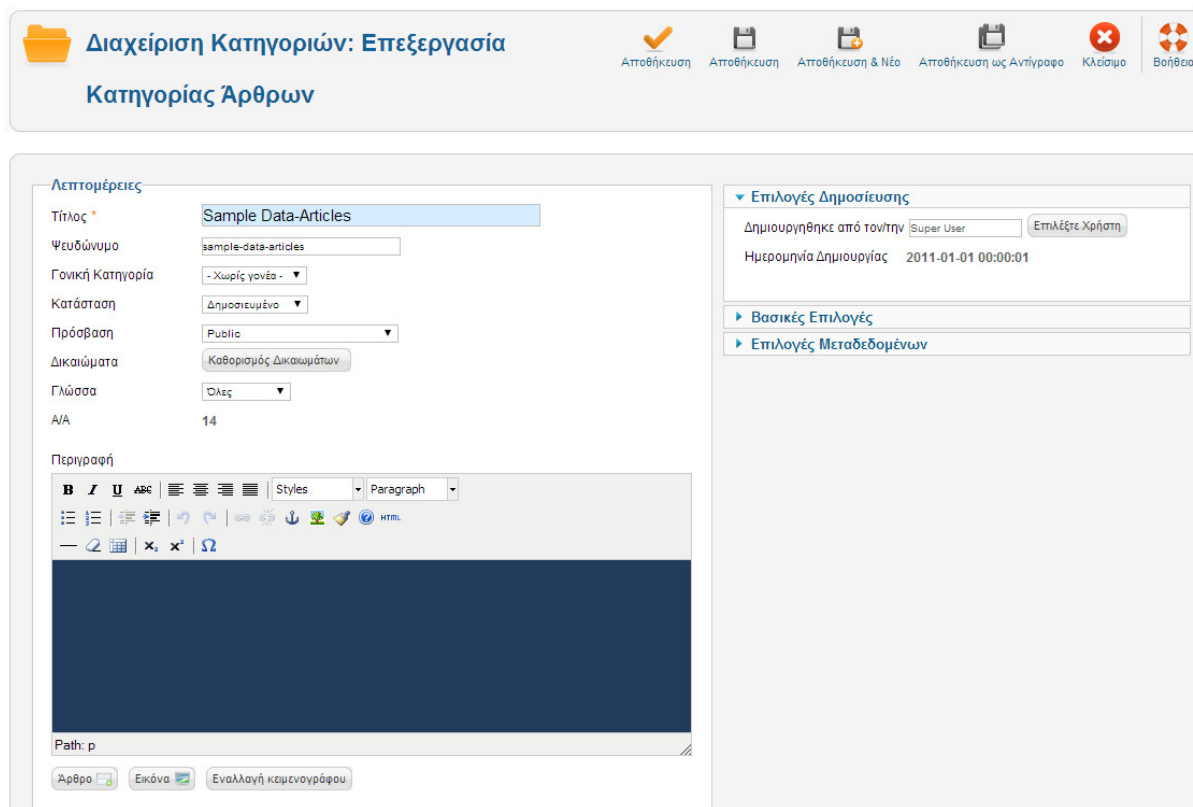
Διαχείριση Κατηγοριών: Επεξεργασία Κατηγορίας Άρθρων

Αποθήκευση Αποθήκευση Αποθήκευση & Νέο Αποθήκευση ως Αντίγραφο Κλείσιμο Βοήθεια

Λεπτομέρειες

| | |
|---|---|
| Τίτλος * | Sample Data-Articles |
| Ψευδώνυμο | sample-data-articles |
| Γονική Κατηγορία | - Χωρίς γονέα - |
| Κατάσταση | Δημοσιευμένο |
| Πρόσβαση | Public |
| Δικαιώματα | Καθορισμός Δικαιωμάτων |
| Γλώσσα | Όλες |
| Α/Α | 14 |

Περιγραφή

B I U ABC Styles Paragraph

HTML

$x_2$ $x^2$ Ω

Path: p

Άρθρο Εικόνα Εναλλαγή κειμενογράφου

▾ Επιλογές Δημοσίευσης

Δημιουργηθηκε από τον/την Super User Επιλέξτε Χρήστη

Ημερομηνία Δημιουργίας 2011-01-01 00:00:01

▸ Βασικές Επιλογές

▸ Επιλογές Μεταδεδομένων